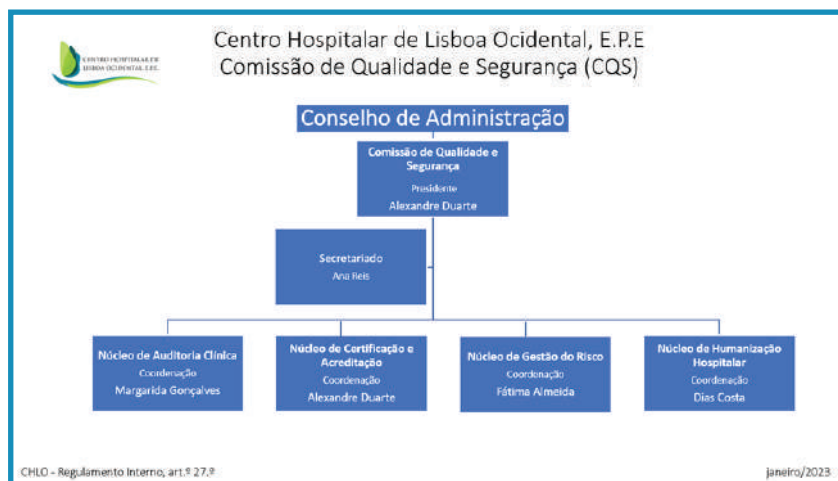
CENTRO HOSPITALAR DE LISBOA OCIDENTAL, E.P.E.

Centro Hospitalar de Lisboa Ocidental, E.P.E
Comissão de Qualidade e Segurança (CQS)

Conselho de Administração

Comissão de Qualidade e Segurança
Presidente
Alexandre Duarte

Secretariado
Ana Reis

Núcleo de Auditoria Clínica
Coordenação
Margarida Gonçalves

Núcleo de Certificação e Acreditação
Coordenação
Alexandre Duarte

Núcleo de Gestão do Risco
Coordenação
Fátima Almeida

Núcleo de Humanização Hospitalar
Coordenação
Dias Costa

CHLO - Regulamento Interno, art.º 27.º

janeiro/2023